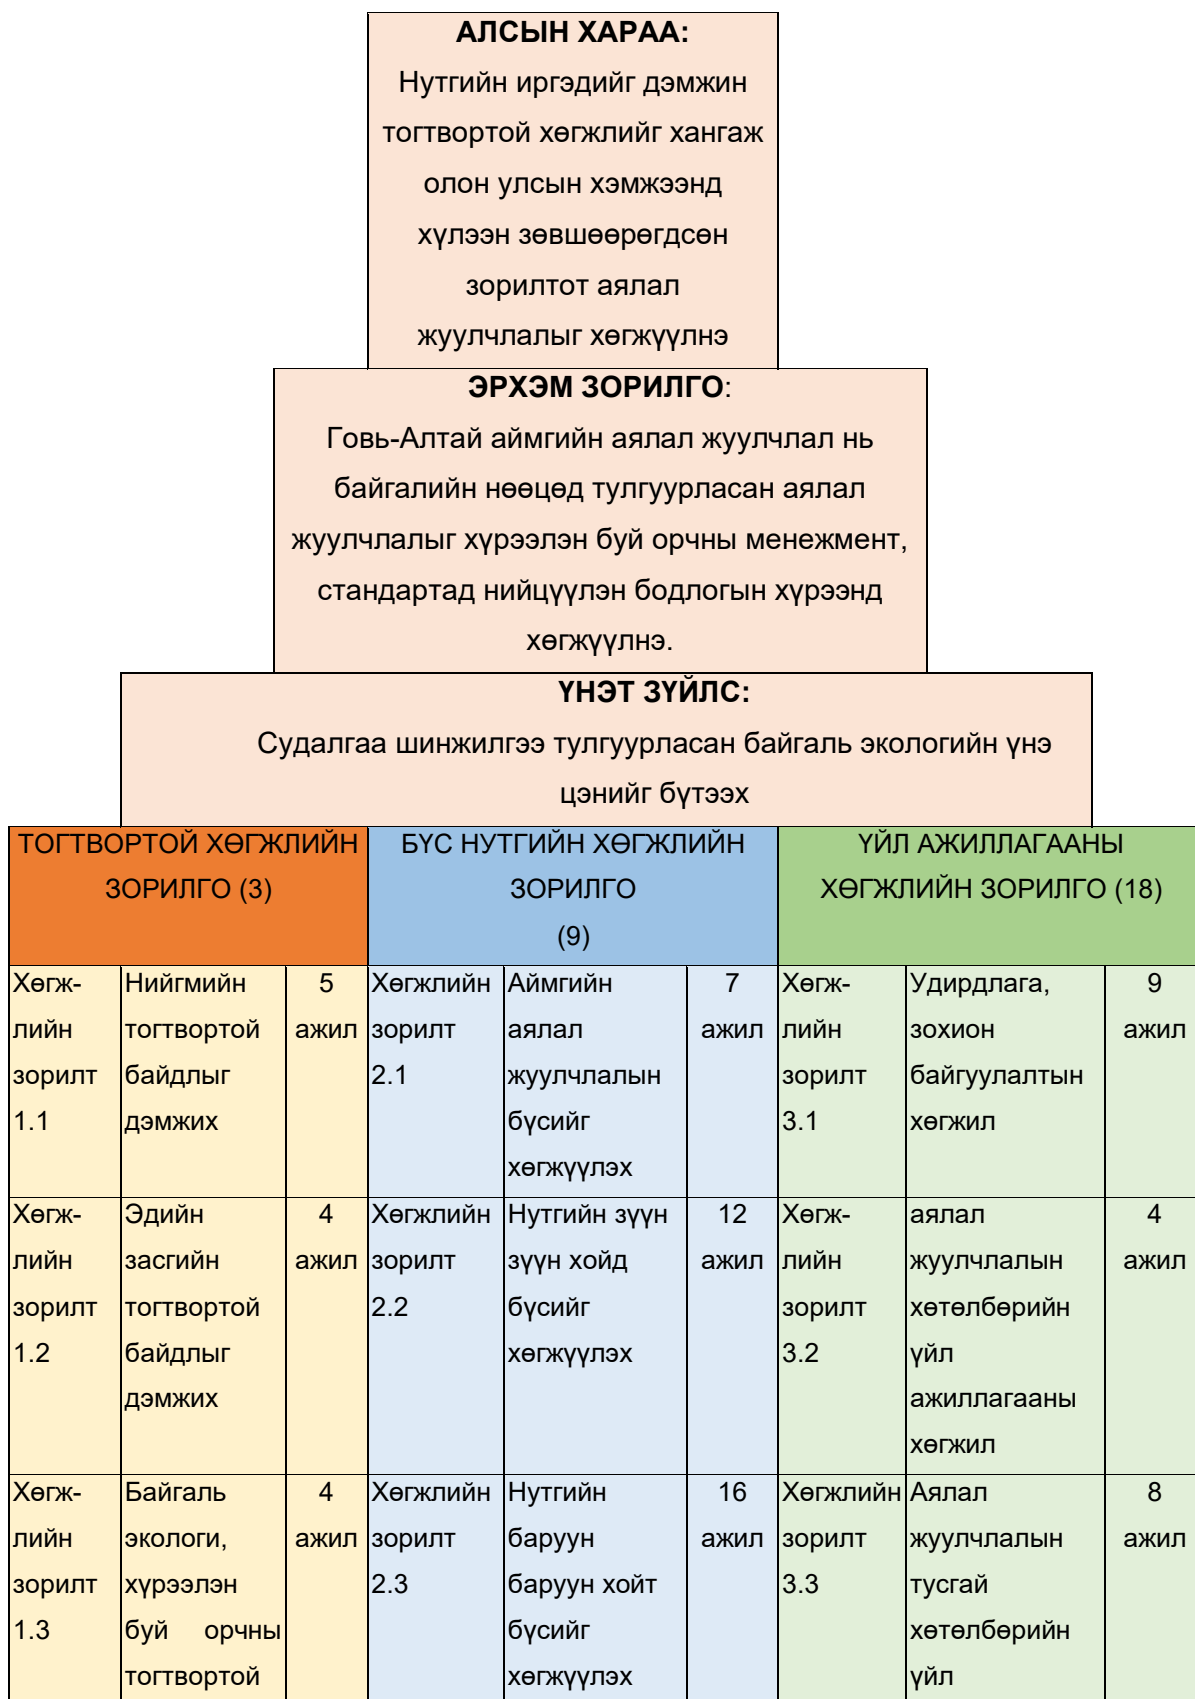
АЛСЫН ХАРАА:
Нутгийн иргэдийг дэмжин тогтвортой хөгжлийг хангаж олон улсын хэмжээнд хүлээн зөвшөөрөгдсөн зорилтот аялал жуулчлалыг хөгжүүлнэ

ЭРХЭМ ЗОРИЛГО:
Говь-Алтай аймгийн аялал жуулчлал нь байгалийн нөөцөд тулгуурласан аялал жуулчлалыг хүрээлэн буй орчны менежмент, стандартад нийцүүлэн бодлогын хүрээнд хөгжүүлнэ.

ҮНЭТ ЗҮЙЛС:
Судалгаа шинжилгээ тулгуурласан байгаль экологийн үнэ цэнийг бүтээх

| ТОГТВОРТОЙ ХӨГЖЛИЙН ЗОРИЛГО (3) | | | БҮС НУТГИЙН ХӨГЖЛИЙН ЗОРИЛГО (9) | | | ҮЙЛ АЖИЛЛАГААНЫ ХӨГЖЛИЙН ЗОРИЛГО (18) | | |
|---|---|---|---|---|---|---|---|---|
| Хөгжлийн зорилт 1.1 | Нийгмийн тогтвортой байдлыг дэмжих | 5 ажил | Хөгжлийн зорилт 2.1 | Аймгийн аялал жуулчлалын бүсийг хөгжүүлэх | 7 ажил | Хөгжлийн зорилт 3.1 | Удирдлага, зохион байгуулалтын хөгжил | 9 ажил |
| Хөгжлийн зорилт 1.2 | Эдийн засгийн тогтвортой байдлыг дэмжих | 4 ажил | Хөгжлийн зорилт 2.2 | Нутгийн зүүн зүүн хойд бүсийг хөгжүүлэх | 12 ажил | Хөгжлийн зорилт 3.2 | аялал жуулчлалын хөтөлбөрийн үйл ажиллагааны хөгжил | 4 ажил |
| Хөгжлийн зорилт 1.3 | Байгаль экологи, хүрээлэн буй орчны тогтвортой | 4 ажил | Хөгжлийн зорилт 2.3 | Нутгийн баруун баруун хойт бүсийг хөгжүүлэх | 16 ажил | Хөгжлийн зорилт 3.3 | Аялал жуулчлалын тусгай хөтөлбөрийн үйл | 8 ажил |